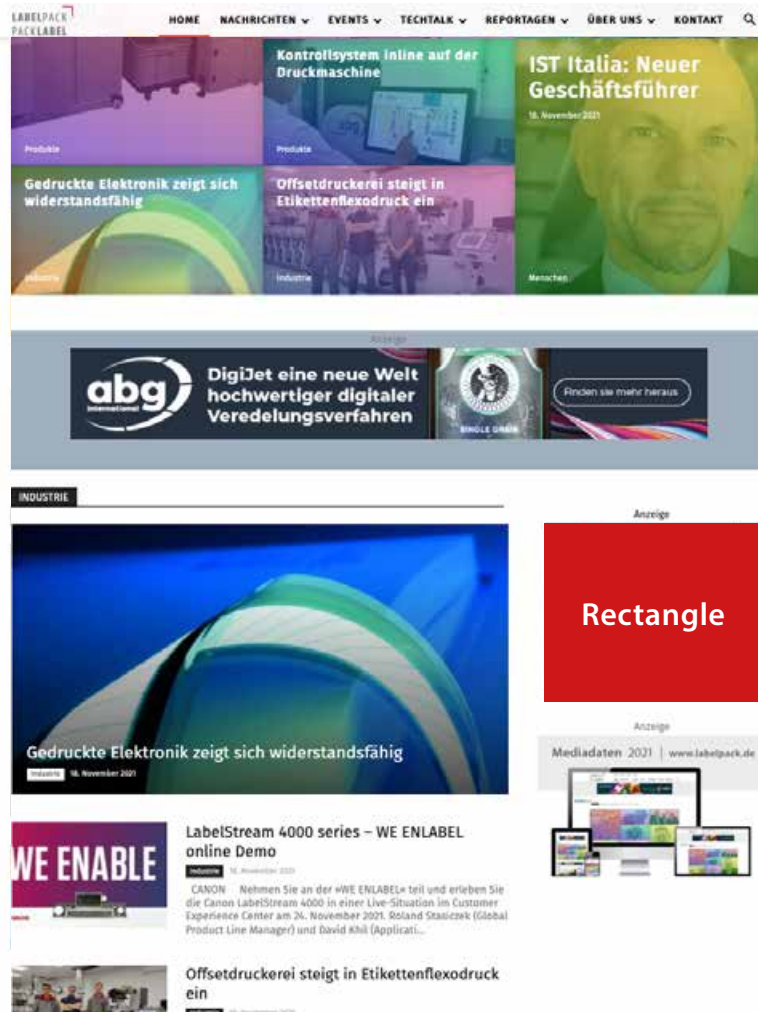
LABELPACK PACKLABEL

HOME NACHRICHTEN EVENTS TECHTALK REPORTAGEN ÜBER UNS KONTAKT

Produkte

Kontrollsystem inline auf der Druckmaschine

Produkte

IST Italia: Neuer Geschäftsführer

18. November 2021

Gedruckte Elektronik zeigt sich widerstandsfähig

Industrie

Offsetdruckerei steigt in Etikettenflexodruck ein

Industrie

Menschen

Anzeige

abg international

DigiJet eine neue Welt hochwertiger digitaler Veredelungsverfahren

SINGLE GRAIN

Finden sie mehr heraus

INDUSTRIE

Anzeige

Rectangle

Gedruckte Elektronik zeigt sich widerstandsfähig

Industrie 18. November 2021

Anzeige

Mediadaten 2021 | www.labelpack.de

WE ENABLE

LabelStream 4000 series – WE ENLABEL online Demo

Industrie 18. November 2021

CANON Nehmen Sie an der »WE ENLABEL« teil und erleben Sie die Canon LabelStream 4000 in einer Live-Situation im Customer Experience Center am 24. November 2021. Roland Staniczek (Global Product Line Manager) und David Khil (Applicati...

Offsetdruckerei steigt in Etikettenflexodruck ein

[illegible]